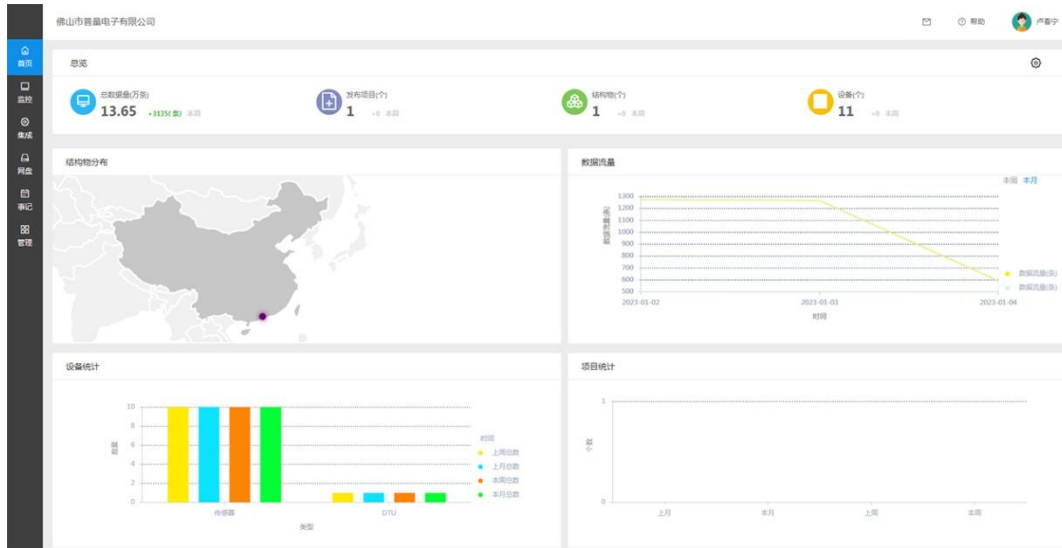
佛山市普量电子有限公司

帮助 卢春宇

首页
监控
集成
网盘
事记
管理

总览

总数据量(万条)
13.65 +3135(条) 本周

发布项目(个)
1 +0 本周

结构物(个)
1 +0 本周

设备(个)
11 +0 本周

结构物分布

数据流量

本周 本月

1300
1200
1100
1000
900
800
700
600
500

数据流量(条)

2023-01-02
2023-01-03
2023-01-04

时间

数据流量(条)
数据流量(条)

设备统计

10
8
6
4
2
0

数量

传感器
DTU

类型

时间
上周总数
上月总数
本周总数
本月总数

项目统计

1
0

个数

上月
本月
上周
本周